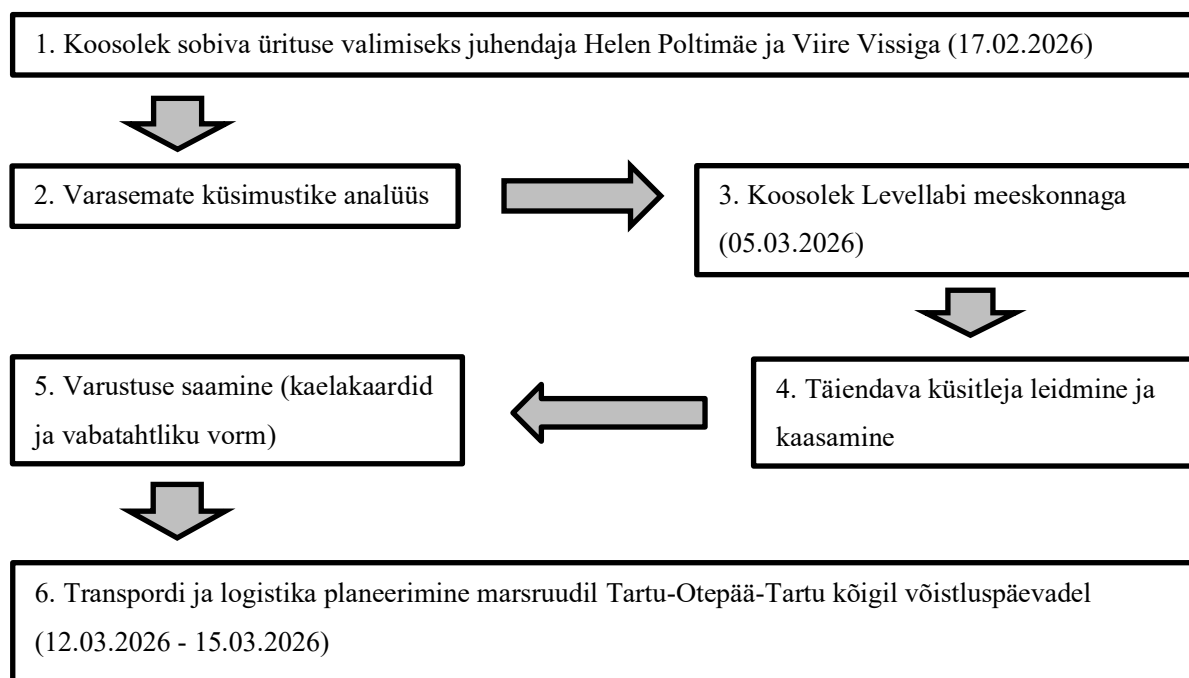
1. Koosolek sobiva ürituse valimiseks juhendaja Helen Poltimäe ja Viire Vissiga (17.02.2026)

2. Varasemate küsimustike analüüs

3. Koosolek Levellabi meeskonnaga (05.03.2026)

4. Täiendava küsitleja leidmine ja kaasamine

5. Varustuse saamine (kaelakaardid ja vabatahtliku vorm)

6. Transpordi ja logistika planeerimine marsruudil Tartu-Otepää-Tartu kõigil võistluspäevadel (12.03.2026 - 15.03.2026)